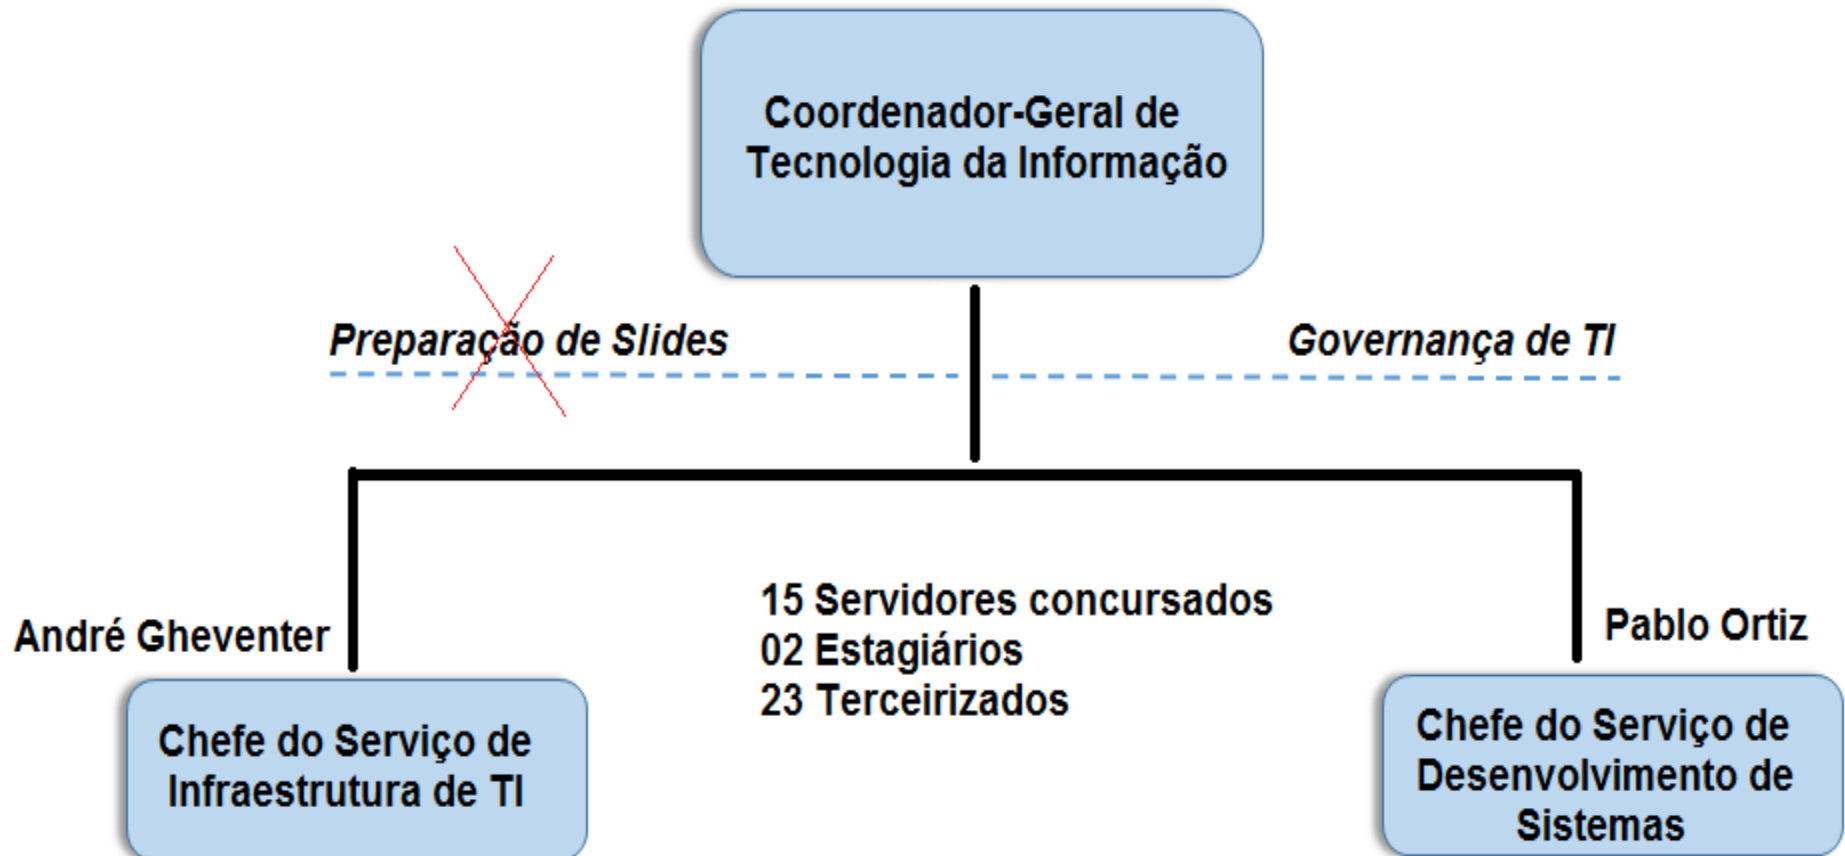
Coordenador-Geral de Tecnologia da Informação

Preparação de Slides

Governança de TI

André Gheventer

15 Servidores concursados
02 Estagiários
23 Terceirizados

Pablo Ortiz

Chefe do Serviço de Infraestrutura de TI

Chefe do Serviço de Desenvolvimento de Sistemas